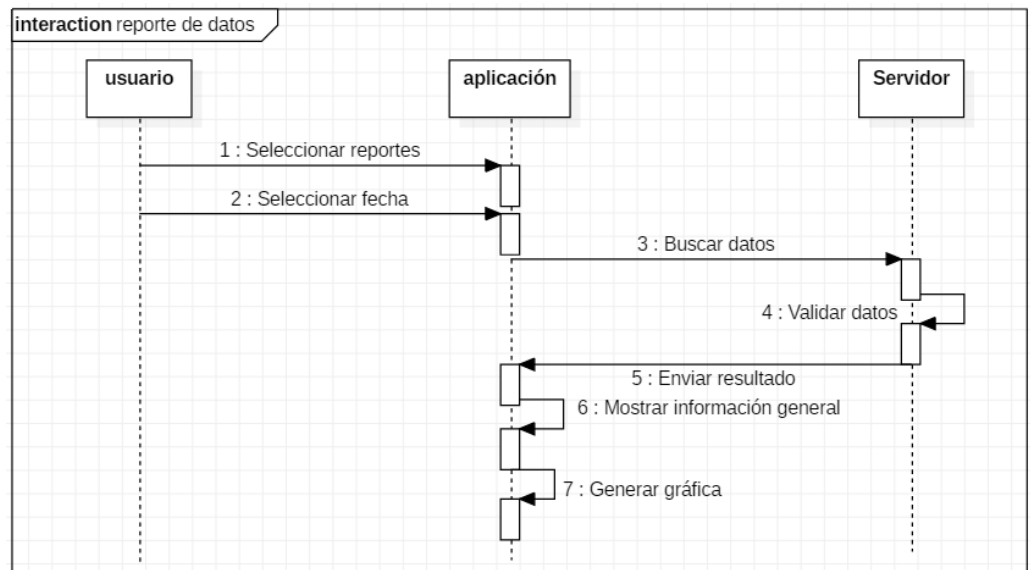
interaction reporte de datos

usuario

aplicación

Servidor

1 : Seleccionar reportes

2 : Seleccionar fecha

3 : Buscar datos

4 : Validar datos

5 : Enviar resultado

6 : Mostrar información general

7 : Generar gráfica